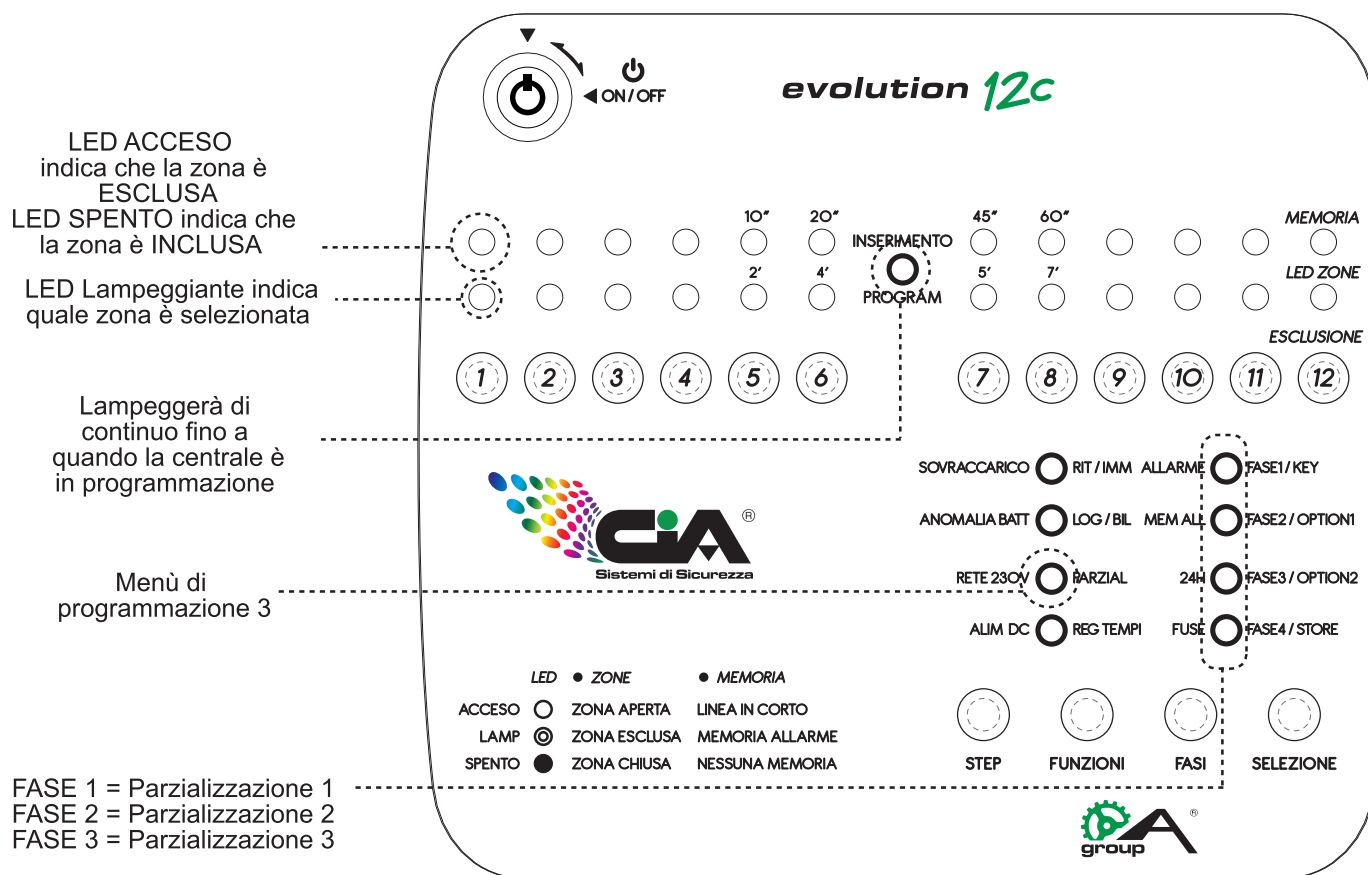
LED ACCESO indica che la zona è ESCLUSA
LED SPENTO indica che la zona è INCLUSA

LED Lampeggiante indica quale zona è selezionata

Lampeggerà di continuo fino a quando la centrale è in programmazione

Menù di programmazione 3

FASE 1 = Parzializzazione 1
FASE 2 = Parzializzazione 2
FASE 3 = Parzializzazione 3

ON / OFF

evolution 12c

10" 20" 45" 60" MEMORIA
INSERIMENTO
PROGRAM
2' 4' 5' 7' LED ZONE
ESCLUSIONE

1 2 3 4 5 6 7 8 9 10 11 12

® Sistemi di Sicurezza

SOVRACCARICO RIT / IMM ALLARME FASE1 / KEY
ANOMALIA BATT LOG / BIL MEM ALL FASE2 / OPTION1
RETE 230V PARZIAL 24H FASE3 / OPTION2
ALIM DC REG TEMPI FUSE FASE4 / STORE

| LED | ● ZONE | ● MEMORIA |
|---|---|---|
| ACCESO | ZONA APERTA | LINEA IN CORTO |
| LAMP | ZONA ESCLUSA | MEMORIA ALLARME |
| SPENTO | ZONA CHIUSA | NESSUNA MEMORIA |

STEP FUNZIONI FASI SELEZIONE

® group